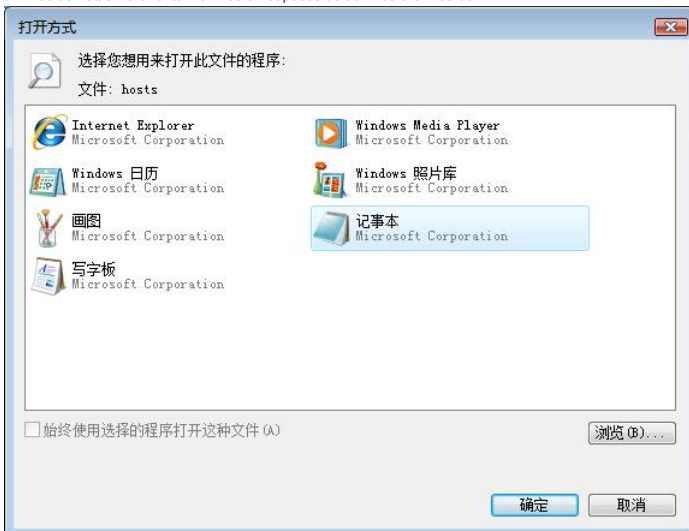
打开方式

选择您想用来打开此文件的程序:

文件: hosts

Internet Explorer
Microsoft Corporation

Windows Media Player
Microsoft Corporation

Windows 日历
Microsoft Corporation

Windows 照片库
Microsoft Corporation

画图
Microsoft Corporation

记事本
Microsoft Corporation

写字板
Microsoft Corporation

始终使用选择的程序打开这种文件(A)

浏览(B)...

确定

取消